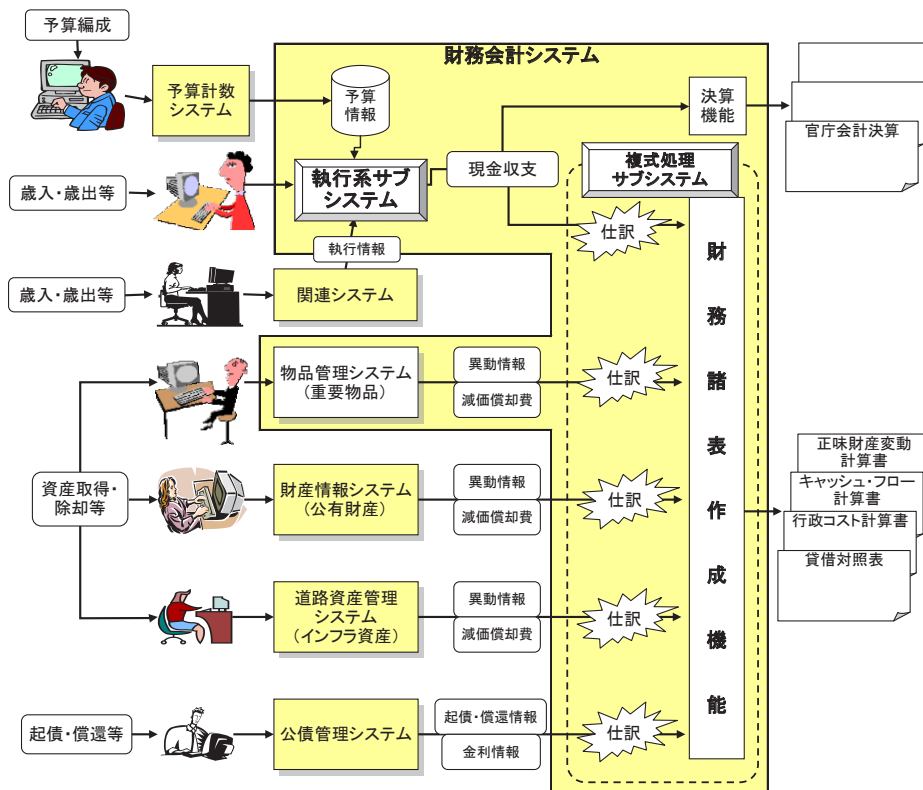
予算編成

予算計数システム

財務会計システム

予算情報

決算機能

官庁会計決算

歳入・歳出等

執行系サブシステム

現金収支

複式処理サブシステム

仕訳

執行情報

歳入・歳出等

関連システム

財務諸表作成機能

物品管理システム（重要物品）

異動情報

減価償却費

仕訳

資産取得・除却等

財産情報システム（公有財産）

異動情報

減価償却費

仕訳

正味財産変動計算書

キャッシュ・フロー計算書

行政コスト計算書

貸借対照表

道路資産管理システム（インフラ資産）

異動情報

減価償却費

仕訳

起債・償還等

公債管理システム

起債・償還情報

金利情報

仕訳